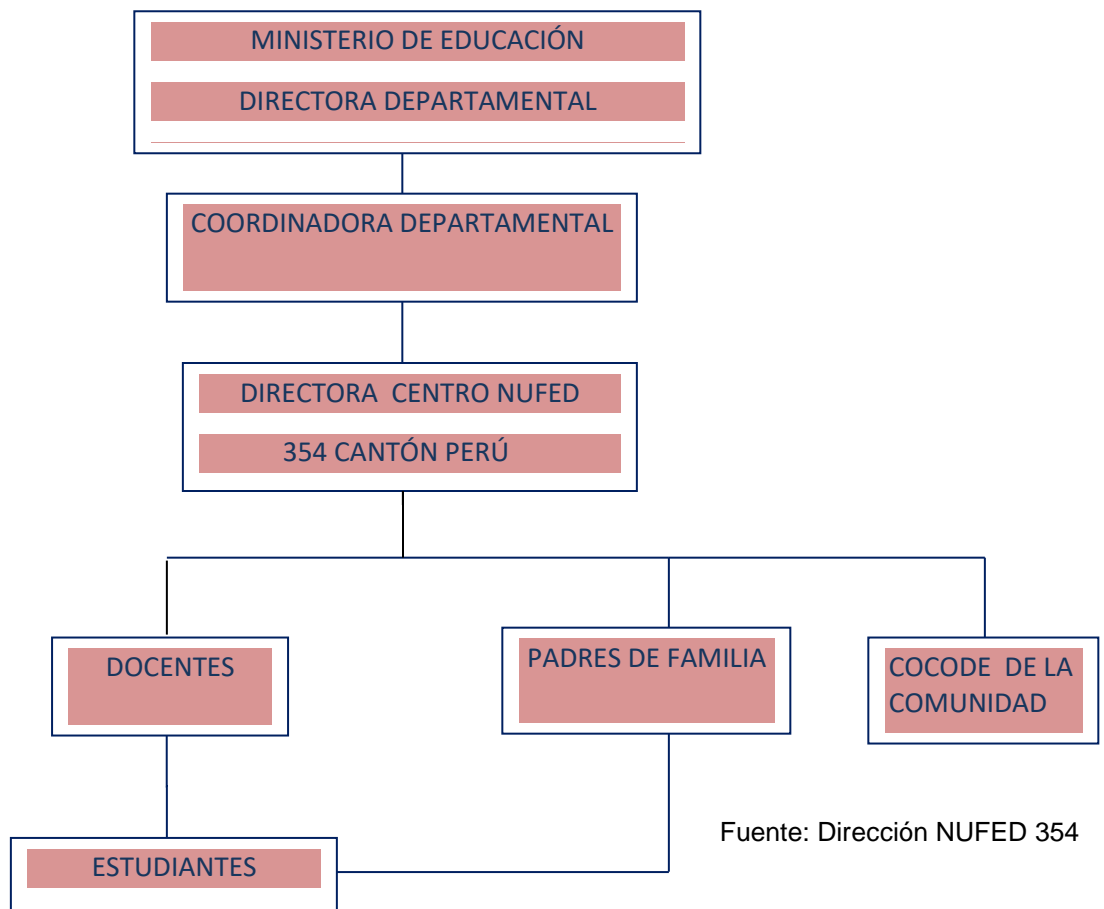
MINISTERIO DE EDUCACIÓN

DIRECTORA DEPARTAMENTAL

COORDINADORA DEPARTAMENTAL

DIRECTORA CENTRO NUFED

354 CANTÓN PERÚ

DOCENTES

PADRES DE FAMILIA

COCODE DE LA COMUNIDAD

ESTUDIANTES

Fuente: Dirección NUFED 354